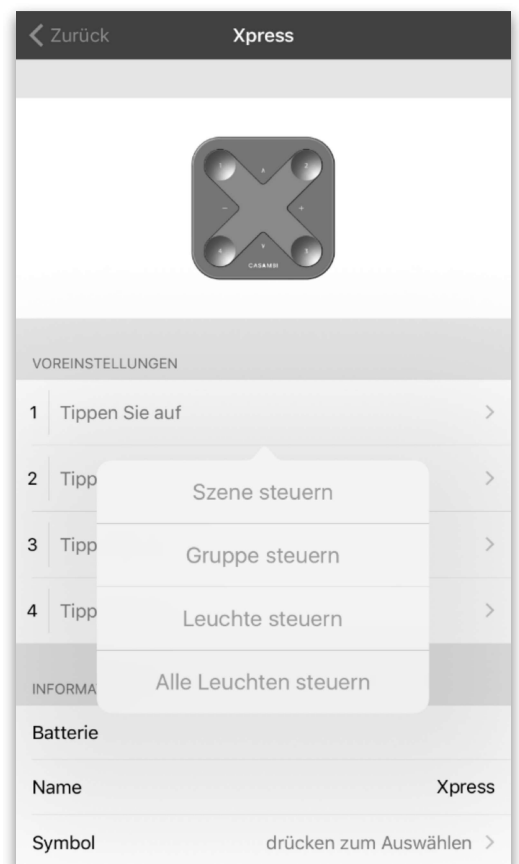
Zurück

Xpress

1 2 – + 4 3

CASAMBI

VOREINSTELLUNGEN

1 Tippen Sie auf

2 Tipp

3 Tipp

4 Tipp

Szene steuern

Gruppe steuern

Leuchte steuern

Alle Leuchten steuern

INFORMA

Batterie

Name Xpress

Symbol drücken zum Auswählen